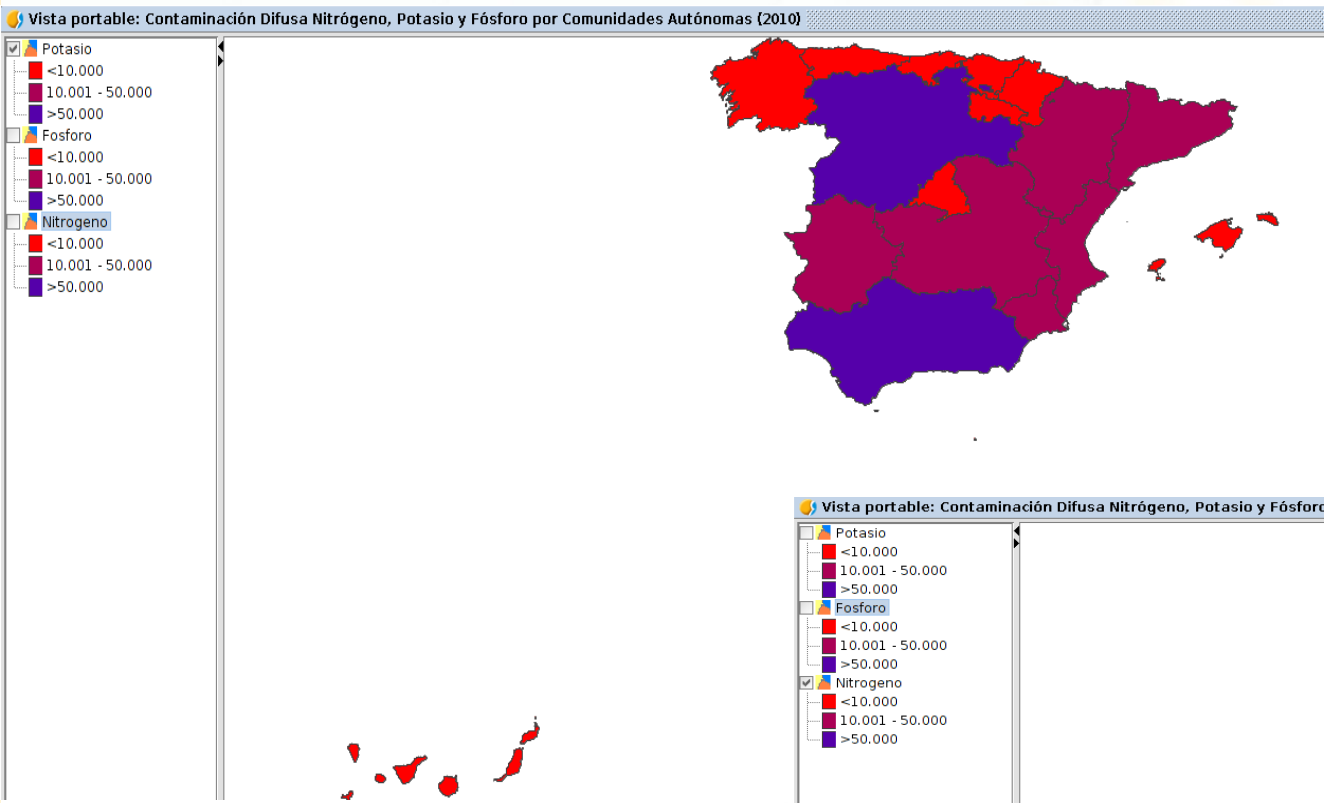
Vista portable: Contaminación Difusa Nitrógeno, Potasio y Fósforo por Comunidades Autónomas (2010)

Potasio
<10.000
10.001 - 50.000
>50.000
Fosforo
<10.000
10.001 - 50.000
>50.000
Nitrogeno
<10.000
10.001 - 50.000
>50.000

Vista portable: Contaminación Difusa Nitrógeno, Potasio y Fósforo

Potasio
<10.000
10.001 - 50.000
>50.000
Fosforo
<10.000
10.001 - 50.000
>50.000
Nitrogeno
<10.000
10.001 - 50.000
>50.000